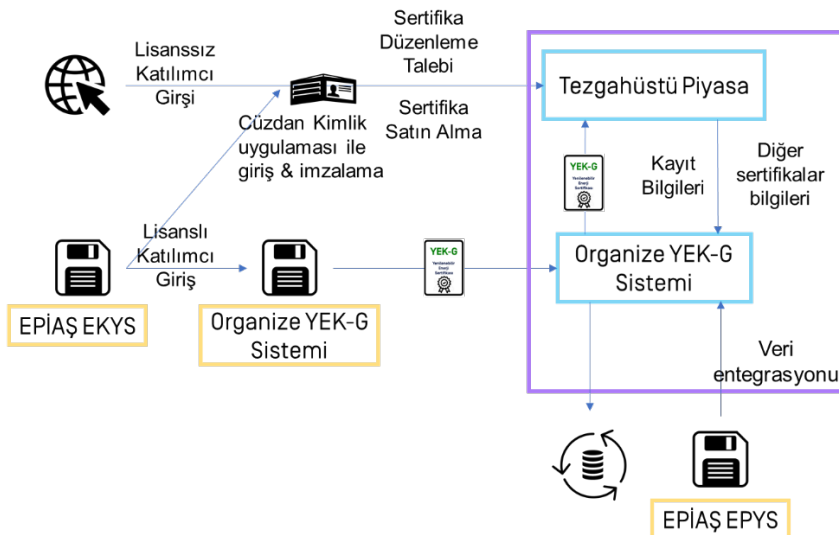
Lisanssız Katılımcı Girişi

Cüzdan Kimlik uygulaması ile giriş & imzalama

Sertifika Düzenleme Talebi

Sertifika Satın Alma

Tezgahüstü Piyasa

YEK-G

Kayıt Bilgileri

Diğer sertifikalar bilgileri

Lisanslı Katılımcı Giriş

YEK-G

Organize YEK-G Sistemi

EPİAŞ EKYS

Organize YEK-G Sistemi

Veri entegrasyonu

EPİAŞ EPYS